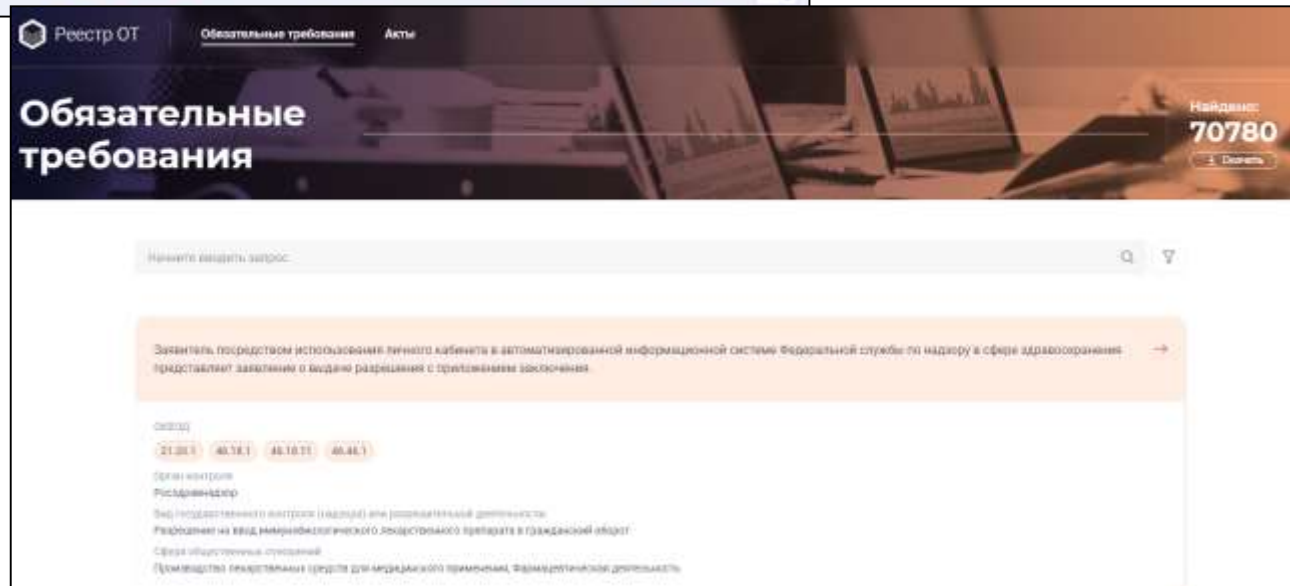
Реестр ОТ

Обязательные требования

Акты

Обязательные требования

Найдено:

70780

Скачать

Начните вводить запрос

Заявитель посредством использования личного кабинета в автоматизированной информационной системе Федеральной службы по надзору в сфере здравоохранения представляет заявление о выдаче разрешения с приложением заключения.

ОКВЭД

21.20.1

46.18.1

46.18.11

46.46.1

Орган контроля

Росздравнадзор

Вид государственного контроля (надзора) или разрешительной деятельности

Разрешение на ввоз иммунобиологического лекарственного препарата в гражданский оборот

Сфера общественных отношений

Производство лекарственных средств для медицинского применения, Фармацевтическая деятельность